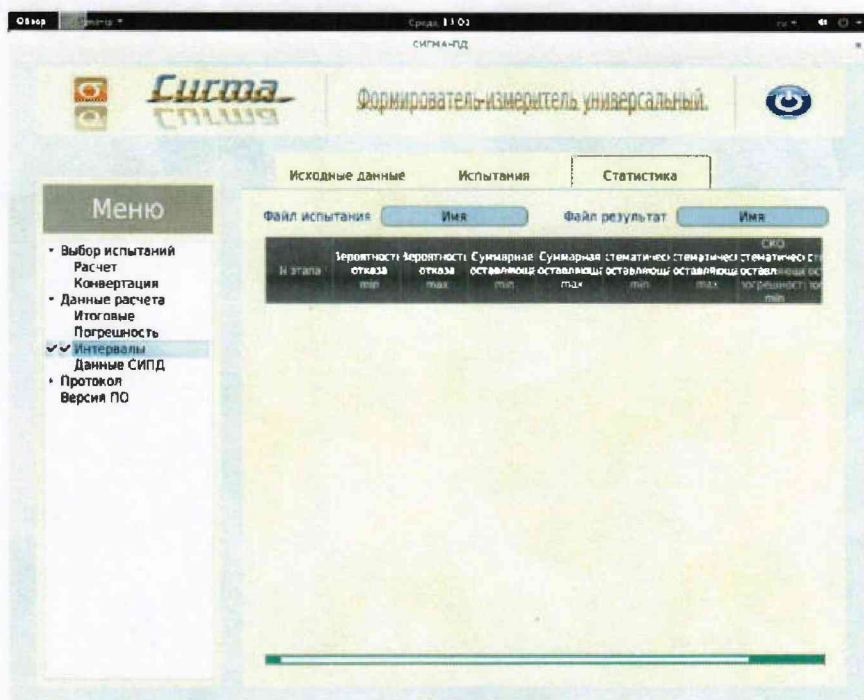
Обзор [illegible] Среда 13:02 ru

СИГМА-ПД

Сигма

Формирователь-измеритель универсальный.

Исходные данные | Испытания | Статистика

Меню

• Выбор испытаний
Расчет
Конвертация
• Данные расчета
Итоговые
Погрешность
✓✓ Интервалы
Данные СИПД
• Протокол
Версия ПО

Файл испытания Имя Файл результат Имя

| N этапа | Вероятность отказа min | Вероятность отказа max | Суммарная оставляющ min | Суммарная оставляющ max | стематичес оставляющ min | стематичес оставляющ max | СКО стематичес оставл погрешност min | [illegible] |
|---|---|---|---|---|---|---|---|---|